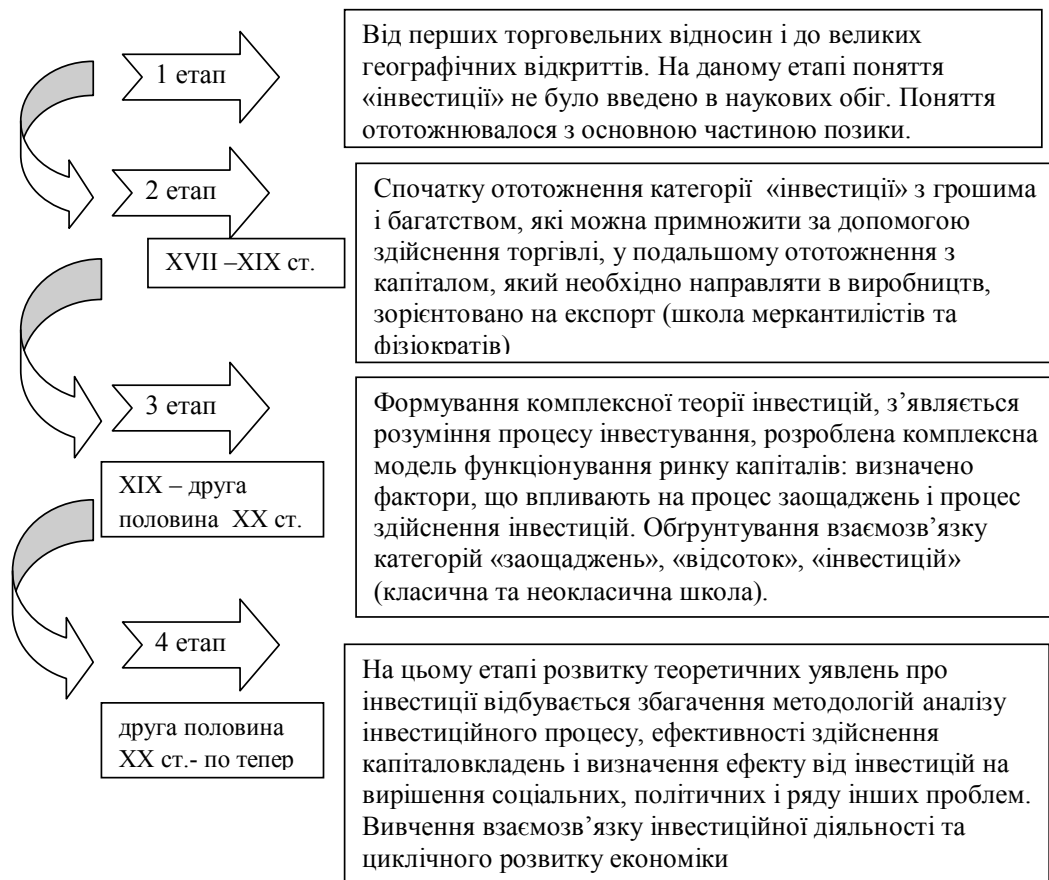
1 етап

Від перших торговельних відносин і до великих географічних відкриттів. На даному етапі поняття «інвестиції» не було введено в науковий обіг. Поняття ототожнювалося з основною частиною позики.

2 етап

XVII –XIX ст.

Спочатку ототожнення категорії «інвестиції» з грошима і багатством, які можна примножити за допомогою здійснення торгівлі, у подальшому ототожнення з капіталом, який необхідно направляти в виробництв, зорієнтовано на експорт (школа меркантилістів та фізіократів)

3 етап

XIX – друга половина XX ст.

Формування комплексної теорії інвестицій, з'являється розуміння процесу інвестування, розроблена комплексна модель функціонування ринку капіталів: визначено фактори, що впливають на процес заощаджень і процес здійснення інвестицій. Обгрунтування взаємозв'язку категорій «заощаджень», «відсоток», «інвестицій» (класична та неокласична школа).

4 етап

друга половина XX ст.- по тепер

На цьому етапі розвитку теоретичних уявлень про інвестиції відбувається збагачення методологій аналізу інвестиційного процесу, ефективності здійснення капіталовкладень і визначення ефекту від інвестицій на вирішення соціальних, політичних і ряду інших проблем. Вивчення взаємозв'язку інвестиційної діяльності та циклічного розвитку економіки